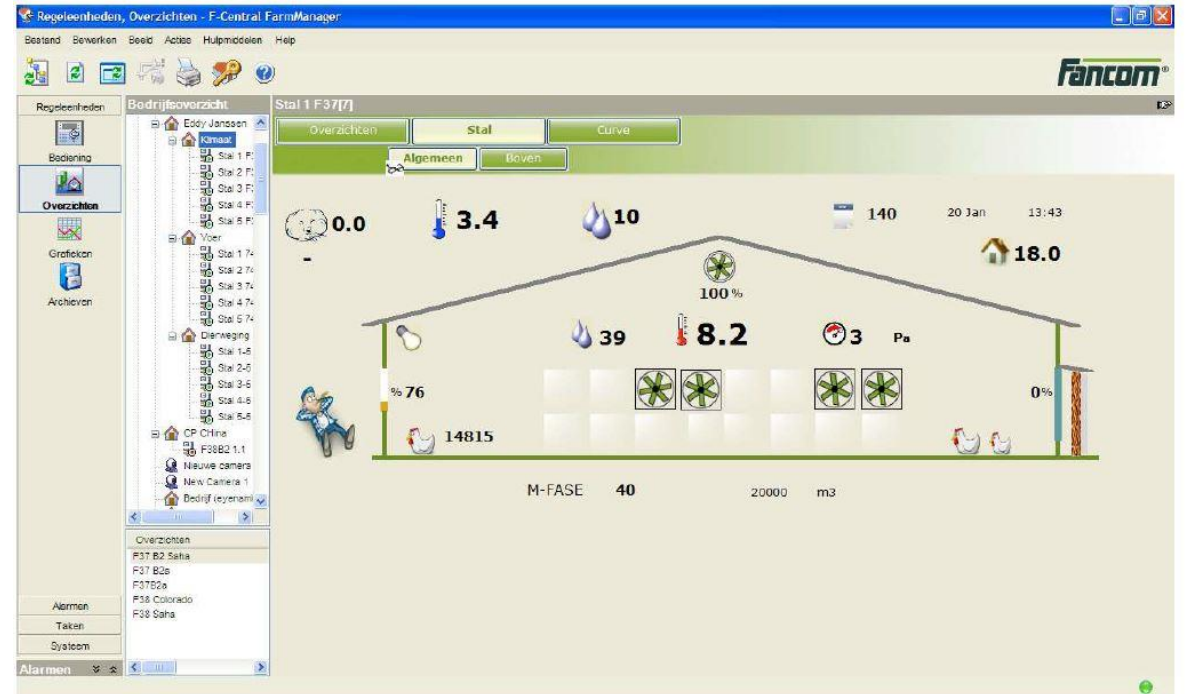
Regeleenheden, Overzichten - F-Central FarmManager

Bestand Bewerken Beeld Acties Hulpmiddelen Help

Fancom®

Regeleenheden
Bediening
Overzichten
Grafieken
Archieven

Bodrijfsoverzicht
Eddy Janssen
Klimaat
Stal 1 F
Stal 2 F
Stal 3 F
Stal 4 F
Stal 5 F
Voer
Stal 1 7
Stal 2 7
Stal 3 7
Stal 4 7
Stal 5 7
Dierweging
Stal 1-5
Stal 2-5
Stal 3-5
Stal 4-5
Stal 5-5
CP China
F38B2 1.1
Nieuwe camera
New Camera 1
Bedrijf (eyenam

Overzichten
F37 B2 Saha
F37 B2s
F37B2a
F38 Colorado
F38 Saha

Alarmen
Taken
Systeem
Alarmen

Stal 1 F37[7]

Overzichten | Stal | Curve
Algemeen | Boven

0.0
-
3.4
10
140
20 Jan
13:43
18.0
100 %
39
8.2
3 Pa
% 76
0%
14815
M-FASE 40
20000 m3